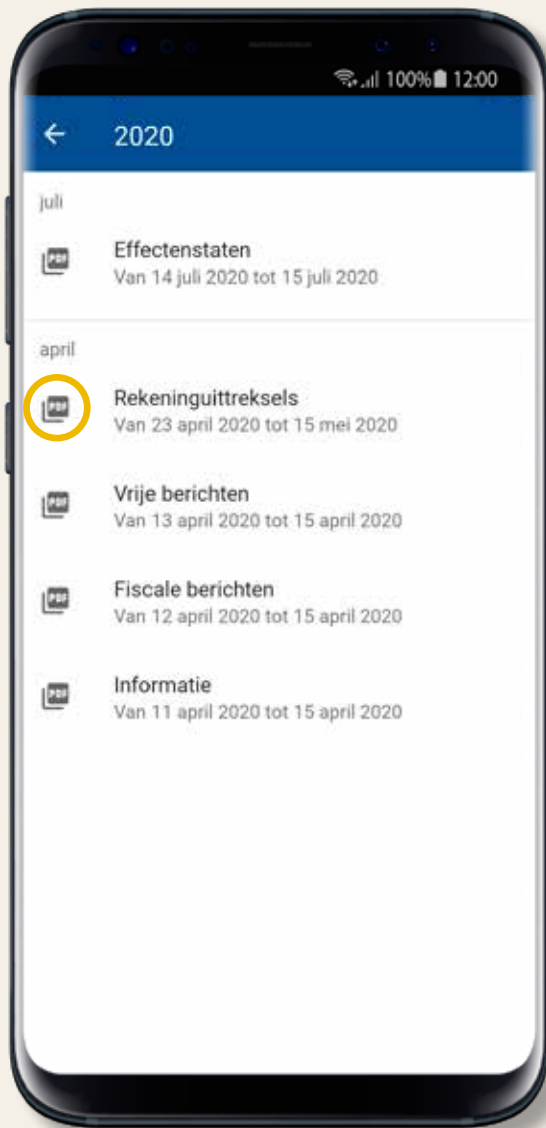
100% 12:00

← 2020

juli

PDF Effectenstaten
Van 14 juli 2020 tot 15 juli 2020

april

PDF Rekeninguittreksels
Van 23 april 2020 tot 15 mei 2020

PDF Vrije berichten
Van 13 april 2020 tot 15 april 2020

PDF Fiscale berichten
Van 12 april 2020 tot 15 april 2020

PDF Informatie
Van 11 april 2020 tot 15 april 2020